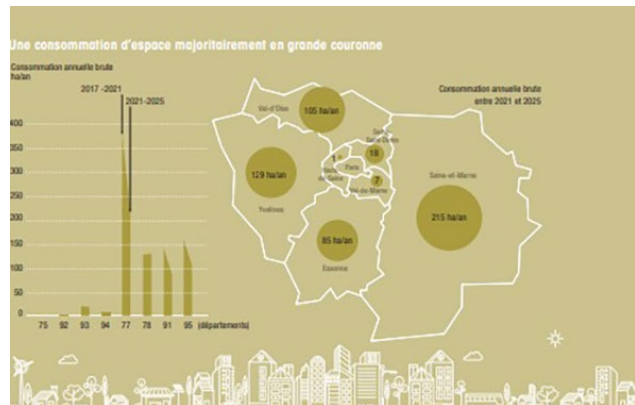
Une consommation d'espace majoritairement en grande couronne

Consommation annuelle brute
ha/an

2017 -2021

2021-2025

400
350
300
250
200
150
100
50
0

75 92 93 94 77 78 91 95 (départements)

Consommation annuelle brute
entre 2021 et 2025

Val-d'Oise
105 ha/an

129 ha/an
Yvelines

Seine-Saint-Denis
18

Paris

Hauts-de-Seine

7
Val-de-Marne

Seine-et-Marne
215 ha/an

85 ha/an
Essonne